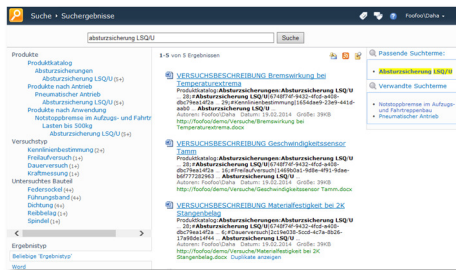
Suche › Suchergebnisse

Foofoo\Daha

absturzsicherung LSQ/U

Suche

Produkte
Produktkatalog
Absturzsicherungen
Absturzsicherung LSQ/U (5+)
Produkte nach Antrieb
Pneumatischer Antrieb
Produkte nach Anwendung
Notstoppbremse im Aufzugs- und Fahrtr
Lasten bis 500kg
Absturzsicherung LSQ/U (5+)
Versuchstyp
Kennlinienbestimmung (2+)
Freilaufversuch (1+)
Dauerversuch (1+)
Kraftmessung (1+)
Untersuchtes Bauteil
Federsockel (4+)
Führungsband (4+)
Dichtung (4+)
Reibbelag (3+)
Spindel (1+)

Ergebnistyp
Beliebige 'Ergebnistyp'
Word

1-5 von 5 Ergebnissen

VERSUCHSBESCHREIBUNG Bremswirkung bei Temperaturextrema
Produktkatalog:Absturzsicherungen:Absturzsicherung LSQ/U 29;#Absturzsicherung LSQ/U|6748f74f-9432-4fcd-a408-dbc79ea41f2a ... 29;#Kennlinienbestimmung|165d4ae9-23e9-441d-aab0 ... Absturzsicherung LSQ/U
Autoren: Foofoo\Daha Datum: 19.02.2014 Größe: 39KB
http://foofoo/demo/Versuche/Bremswirkung bei Temperaturextrema.docx

VERSUCHSBESCHREIBUNG Geschwindigkeitssensor Tamm
Produktkatalog:Absturzsicherungen:Absturzsicherung LSQ/U 29;#Absturzsicherung LSQ/U|6748f74f-9432-4fcd-a408-dbc79ea41f2a ... 15;#Freilaufversuch|1469b0a1-9d8e-4f91-9dae-bbf777282963 ... Absturzsicherung LSQ/U
Autoren: Foofoo\Daha Datum: 19.02.2014 Größe: 39KB
http://foofoo/demo/Versuche/Geschwindigkeitssensor Tamm.docx

VERSUCHSBESCHREIBUNG Materialfestigkeit bei 2K Stangenbelag
Produktkatalog:Absturzsicherungen:Absturzsicherung LSQ/U 29;#Absturzsicherung LSQ/U|6748f74f-9432-4fcd-a408-dbc79ea41f2a ... 4;#Dauerversuch|2c19e038-5ccd-4c7e-8b28-17a98de14f44 ... Absturzsicherung LSQ/U
Autoren: Foofoo\Daha Datum: 19.02.2014 Größe: 39KB
http://foofoo/demo/Versuche/Materialfestigkeit bei 2K Stangenbelag.docx Duplikate anzeigen

Passende Suchterme:
Absturzsicherung LSQ/U

Verwandte Suchterme
Notstoppbremse im Aufzugs- und Fahrtreppenbau
Pneumatischer Antrieb